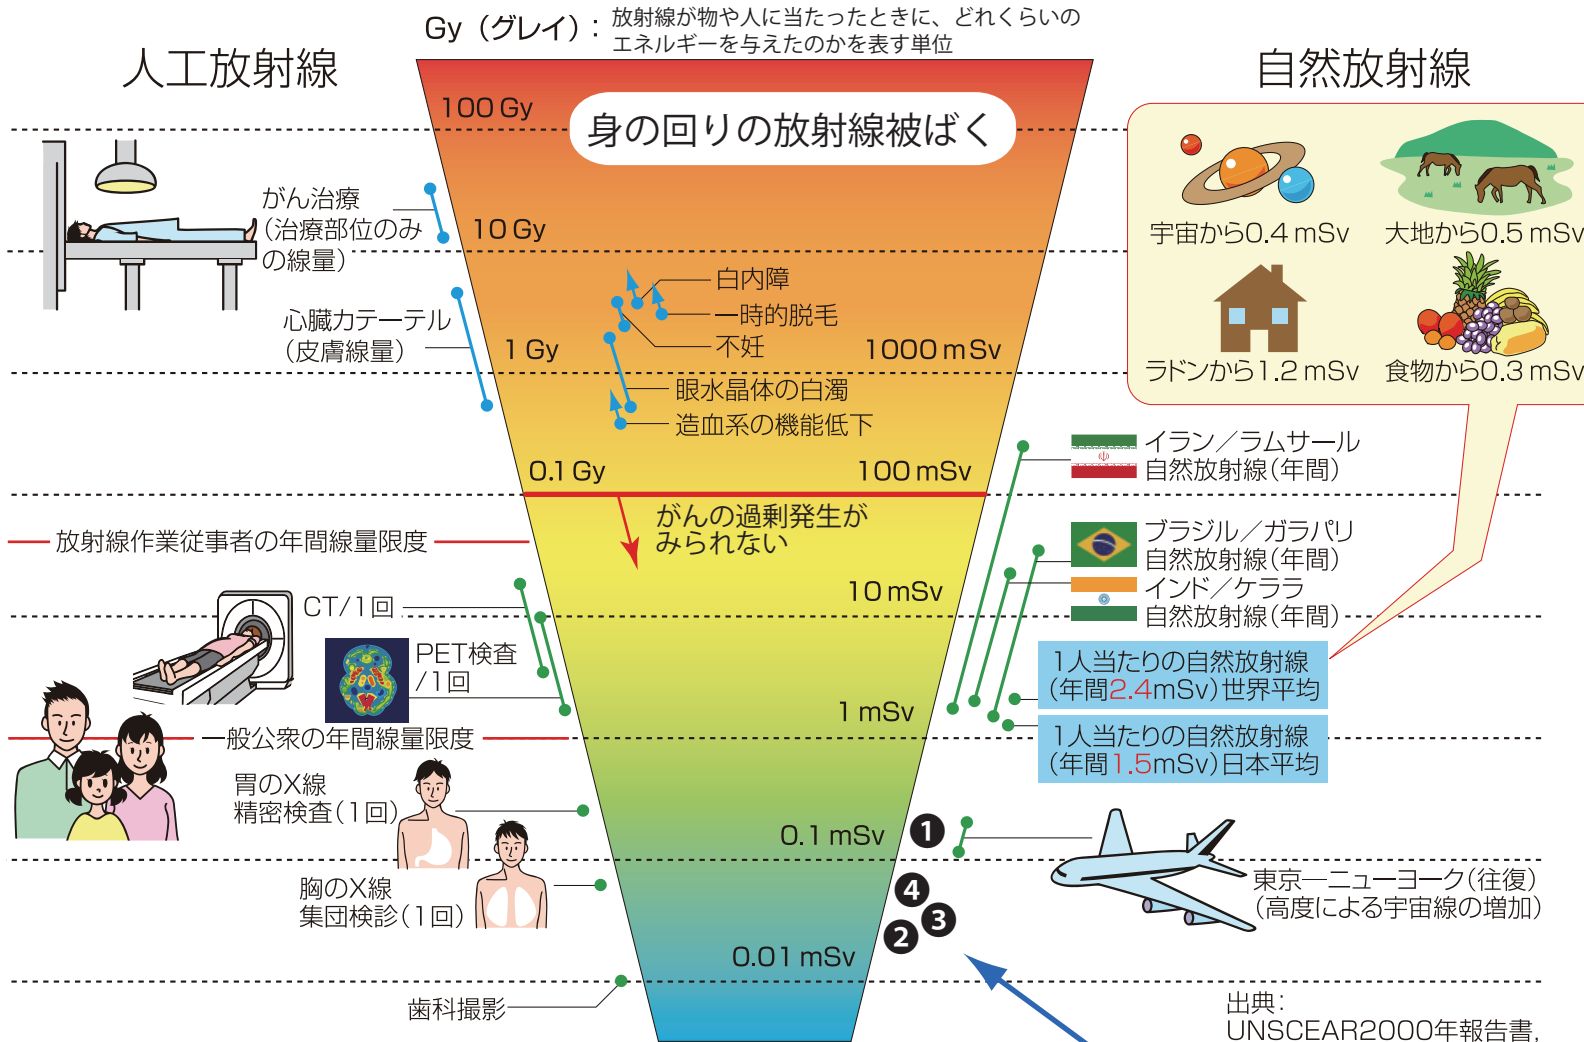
Gy（グレイ）：放射線が物や人に当たったときに、どれくらいのエネルギーを与えたのかを表す単位

人工放射線

自然放射線

100 Gy

身の回りの放射線被ばく

宇宙から0.4 mSv

大地から0.5 mSv

がん治療（治療部位のみの線量）

10 Gy

白内障

一時的脱毛

不妊

ラドンから1.2 mSv

食物から0.3 mSv

心臓カテーテル（皮膚線量）

1 Gy

1000 mSv

眼水晶体の白濁

造血系の機能低下

イラン／ラムサール自然放射線（年間）

0.1 Gy

100 mSv

放射線作業従事者の年間線量限度

がんの過剰発生がみられない

ブラジル／ガラパリ自然放射線（年間）

インド／ケララ自然放射線（年間）

CT／1回

10 mSv

PET検査／1回

1人当たりの自然放射線（年間2.4mSv）世界平均

1 mSv

一般公衆の年間線量限度

1人当たりの自然放射線（年間1.5mSv）日本平均

胃のX線精密検査（1回）

0.1 mSv

1

東京―ニューヨーク（往復）（高度による宇宙線の増加）

胸のX線集団検診（1回）

4

3

2

0.01 mSv

歯科撮影

出典：UNSCEAR2000年報告書,